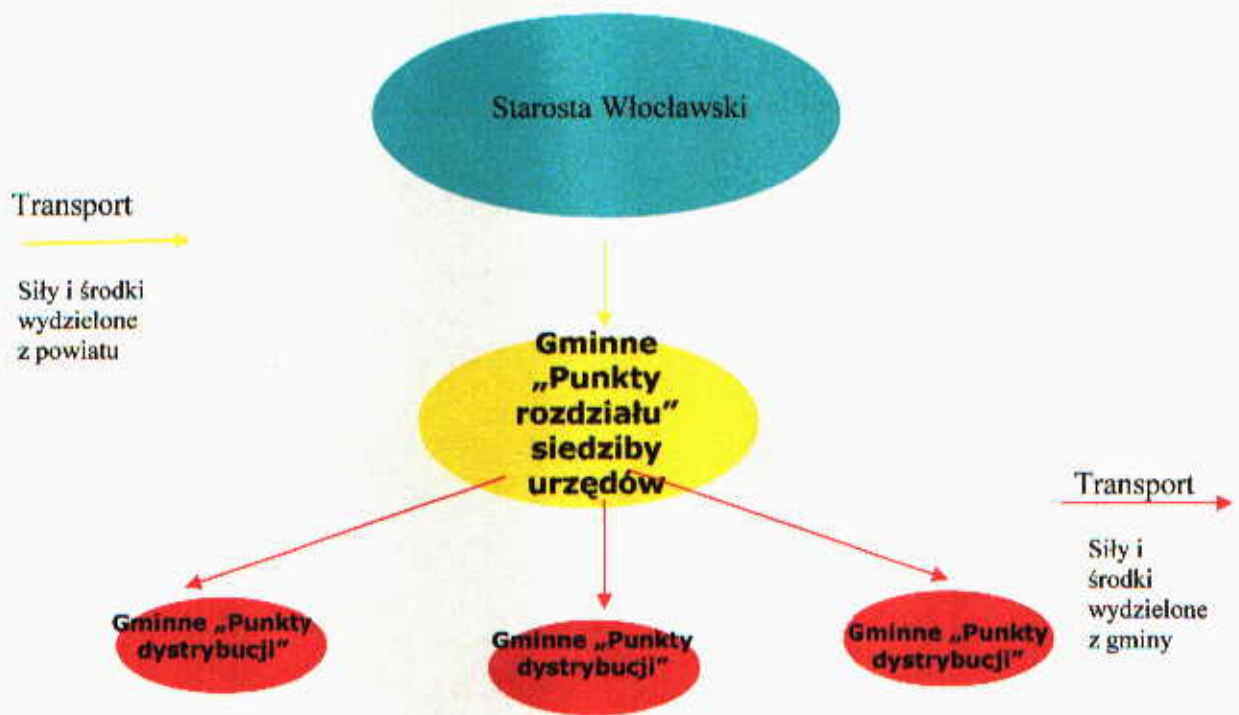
Starosta Włocławski

Transport

Siły i środki wydzielone z powiatu

Gminne „Punkty rozdziału" siedziby urzędów

Transport

Siły i środki wydzielone z gminy

Gminne „Punkty dystrybucji"

Gminne „Punkty dystrybucji"

Gminne „Punkty dystrybucji"